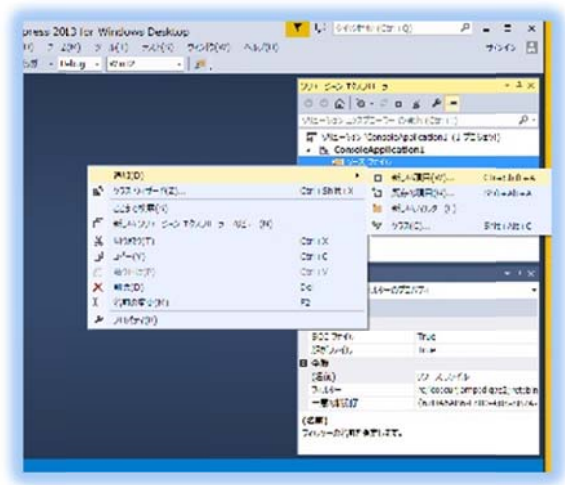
press 2013 for Windows Desktop

Debug

ソリューション エクスプローラー

ソリューション 'ConsoleApplication1' (1 プロジェクト)

ConsoleApplication1

追加(D)

クラス ウィザード(Z)... Ctrl+Shift+X

スコープ指定(S)

新しいソリューション エクスプローラー ビュー(N)

切り取り(T) Ctrl+X

コピー(Y) Ctrl+C

貼り付け(P) Ctrl+V

削除(D) Del

名前の変更(M) F2

プロパティ(R)

新しい項目(W)... Ctrl+Shift+A

既存の項目(G)... Shift+Alt+A

新しいフィルター(F)

クラス(C)... Shift+Alt+C

SCC ファイル True

ソース ファイル

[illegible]

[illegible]

(名前)

フィルターの名前を指定します。